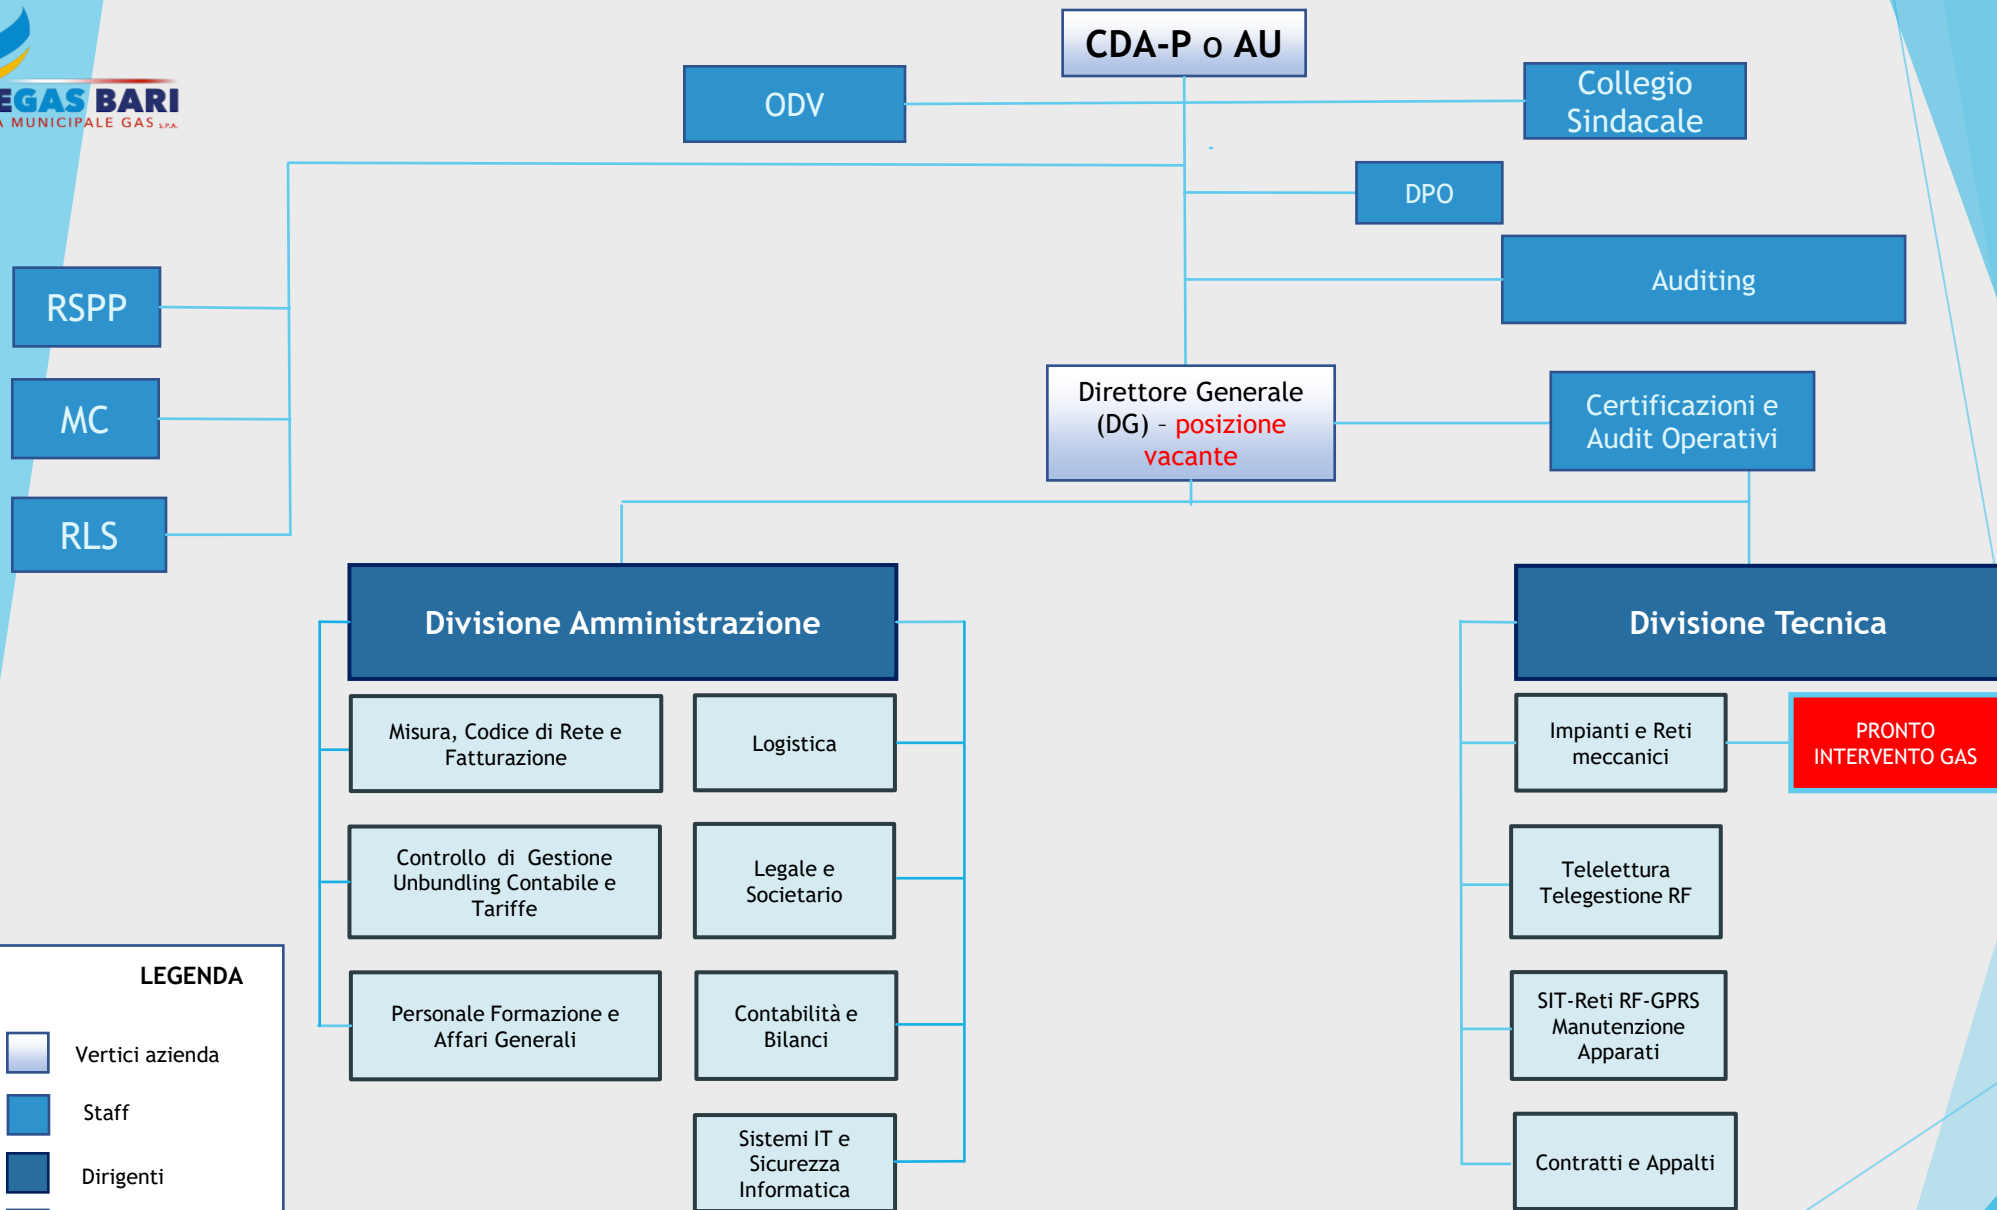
EGAS BARI
MUNICIPALE GAS S.P.A.

CDA-P o AU

ODV

Collegio Sindacale

DPO

Auditing

RSPP

MC

RLS

Direttore Generale (DG) - posizione vacante

Certificazioni e Audit Operativi

Divisione Amministrazione

Misura, Codice di Rete e Fatturazione

Logistica

Controllo di Gestione Unbundling Contabile e Tariffe

Legale e Societario

Personale Formazione e Affari Generali

Contabilità e Bilanci

Sistemi IT e Sicurezza Informatica

Divisione Tecnica

Impianti e Reti meccanici

PRONTO INTERVENTO GAS

Telelettura Telegestione RF

SIT-Reti RF-GPRS Manutenzione Apparati

Contratti e Appalti

LEGENDA

Vertici azienda

Staff

Dirigenti